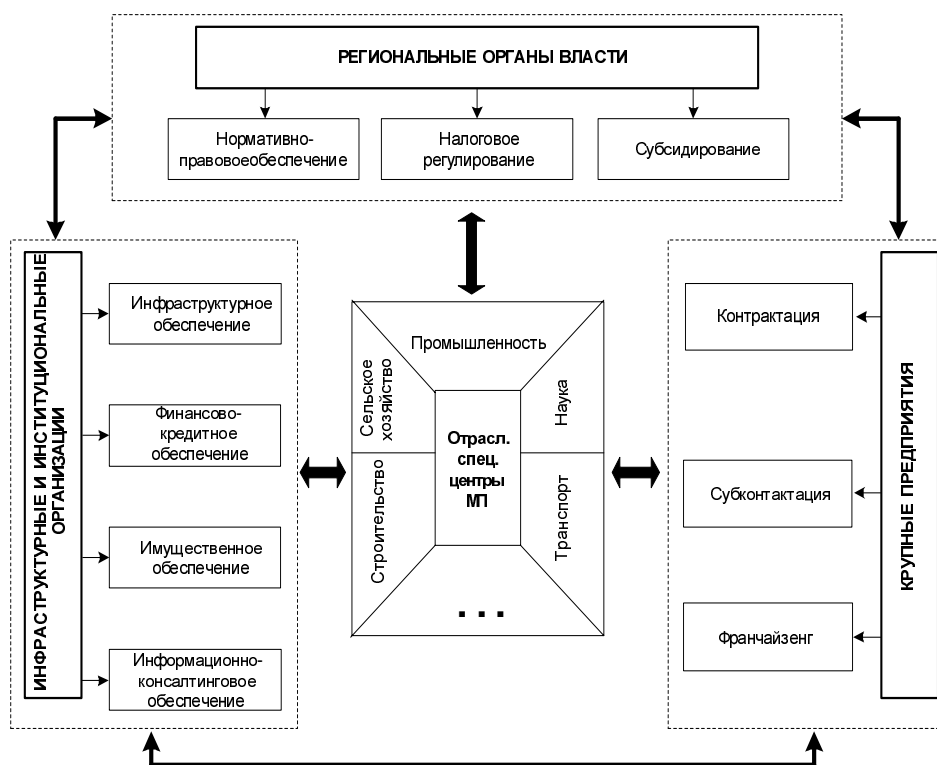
РЕГИОНАЛЬНЫЕ ОРГАНЫ ВЛАСТИ

Нормативно-правовоеобеспечение

Налоговое регулирование

Субсидирование

ИНФРАСТРУКТУРНЫЕ И ИНСТИТУЦИОНАЛЬНЫЕ ОРГАНИЗАЦИИ

Инфраструктурное обеспечение

Финансово-кредитное обеспечение

Имущественное обеспечение

Информационно-консалтинговое обеспечение

Промышленность

Сельское хозяйство

Наука

Отрасл. спец. центры МП

Строительство

Транспорт

. . .

КРУПНЫЕ ПРЕДПРИЯТИЯ

Контрактация

Субконтактация

Франчайзенг